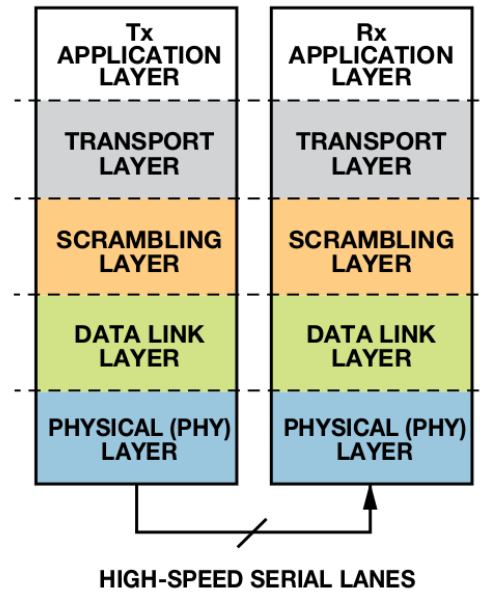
Tx
APPLICATION
LAYER

TRANSPORT
LAYER

SCRAMBLING
LAYER

DATA LINK
LAYER

PHYSICAL (PHY)
LAYER

Rx
APPLICATION
LAYER

TRANSPORT
LAYER

SCRAMBLING
LAYER

DATA LINK
LAYER

PHYSICAL (PHY)
LAYER

HIGH-SPEED SERIAL LANES